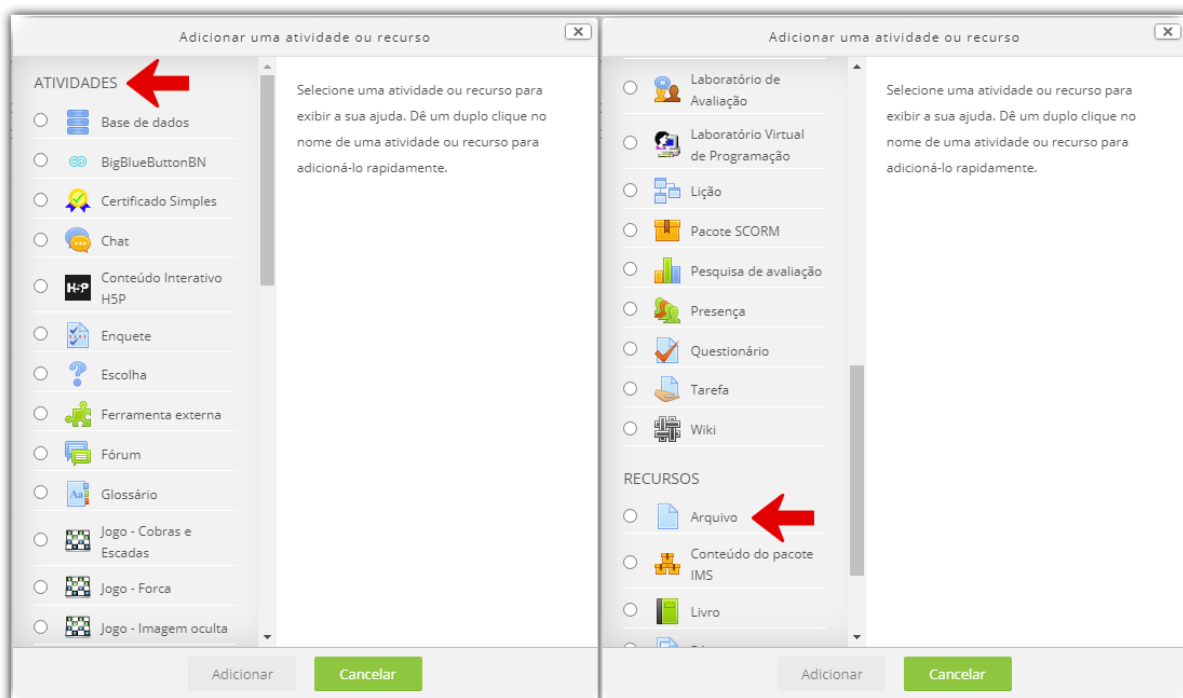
Adicionar uma atividade ou recurso

ATIVIDADES

Base de dados

BigBlueButtonBN

Certificado Simples

Chat

Conteúdo Interativo H5P

Enquete

Escolha

Ferramenta externa

Fórum

Glossário

Jogo - Cobras e Escadas

Jogo - Forca

Jogo - Imagem oculta

Selecione uma atividade ou recurso para exibir a sua ajuda. Dê um duplo clique no nome de uma atividade ou recurso para adicioná-lo rapidamente.

Adicionar

Cancelar

Adicionar uma atividade ou recurso

Laboratório de Avaliação

Laboratório Virtual de Programação

Lição

Pacote SCORM

Pesquisa de avaliação

Presença

Questionário

Tarefa

Wiki

RECURSOS

Arquivo

Conteúdo do pacote IMS

Livro

Selecione uma atividade ou recurso para exibir a sua ajuda. Dê um duplo clique no nome de uma atividade ou recurso para adicioná-lo rapidamente.

Adicionar

Cancelar